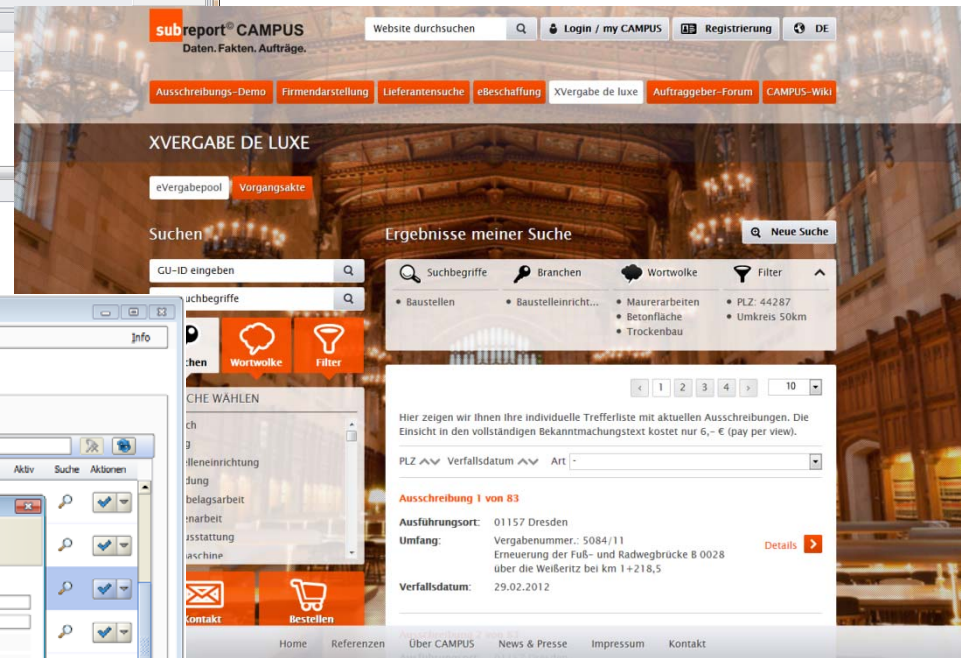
subreport© CAMPUS
Daten. Fakten. Aufträge.

Website durchsuchen

Login / my CAMPUS

Registrierung

DE

Ausschreibungs-Demo | Firmendarstellung | Lieferantensuche | eBeschaffung | XVergabe de luxe | Auftraggeber-Forum | CAMPUS-Wiki

XVERGABE DE LUXE

eVergabepool | Vorgangsakte

Suchen

GU-ID eingeben

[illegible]uchbegriffe

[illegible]chen | Wortwolke | Filter

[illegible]CHE WÄHLEN

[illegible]ch
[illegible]g
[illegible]lleneinrichtung
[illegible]dung
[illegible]belagsarbeit
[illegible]enarbeit
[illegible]usstattung
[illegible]aschine

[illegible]ontakt | Bestellen

Ergebnisse meiner Suche

Neue Suche

Suchbegriffe | Branchen | Wortwolke | Filter

• Baustellen
• Baustelleinricht...
• Maurerarbeiten
• Betonfläche
• Trockenbau
• PLZ: 44287
• Umkreis 50km

1 2 3 4 10

Hier zeigen wir Ihnen Ihre individuelle Trefferliste mit aktuellen Ausschreibungen. Die Einsicht in den vollständigen Bekanntmachungstext kostet nur 6,- € (pay per view).

PLZ | Verfallsdatum | Art -

Ausschreibung 1 von 83

Ausführungsort: 01157 Dresden
Umfang: Vergabenummer.: 5084/11
Erneuerung der Fuß- und Radwegbrücke B 0028 über die Weißeritz bei km 1+218,5
Details
Verfallsdatum: 29.02.2012

Home | Referenzen | Über CAMPUS | News & Presse | Impressum | Kontakt

Info

Aktiv | Suche | Aktionen